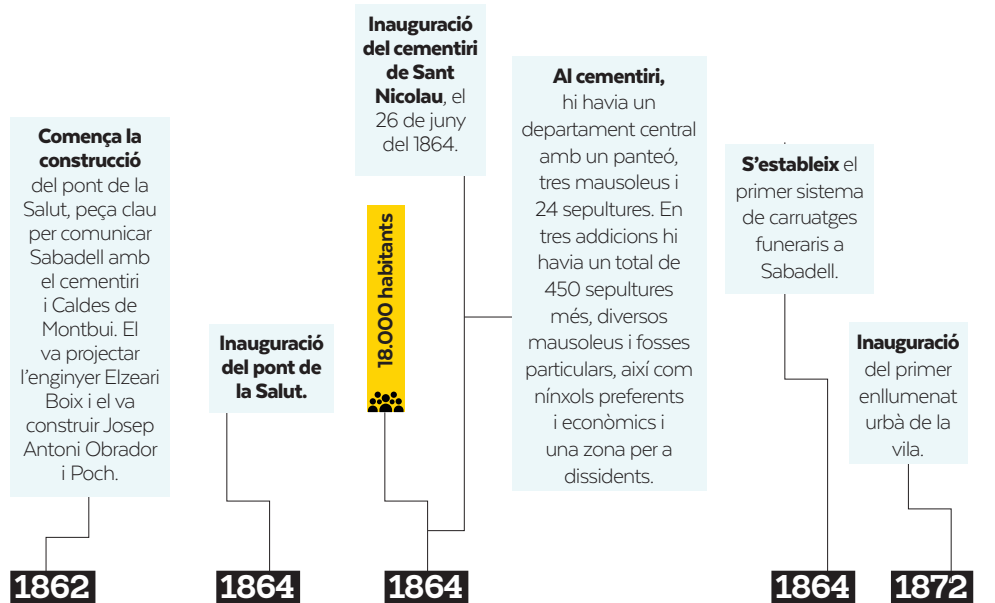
**Comença la construcció** del pont de la Salut, peça clau per comunicar Sabadell amb el cementiri i Caldes de Montbui. El va projectar l'enginyer Elzeari Boix i el va construir Josep Antoni Obrador i Poch.

1862

**Inauguració del pont de la Salut.**

1864

18.000 habitants

1864

**Inauguració del cementiri de Sant Nicolau**, el 26 de juny del 1864.

**Al cementiri,** hi havia un departament central amb un panteó, tres mausoleus i 24 sepultures. En tres addicions hi havia un total de 450 sepultures més, diversos mausoleus i fosses particulars, així com nínxols preferents i econòmics i una zona per a dissidents.

**S'estableix** el primer sistema de carruatges funeraris a Sabadell.

1864

**Inauguració** del primer enllumenat urbà de la vila.

1872